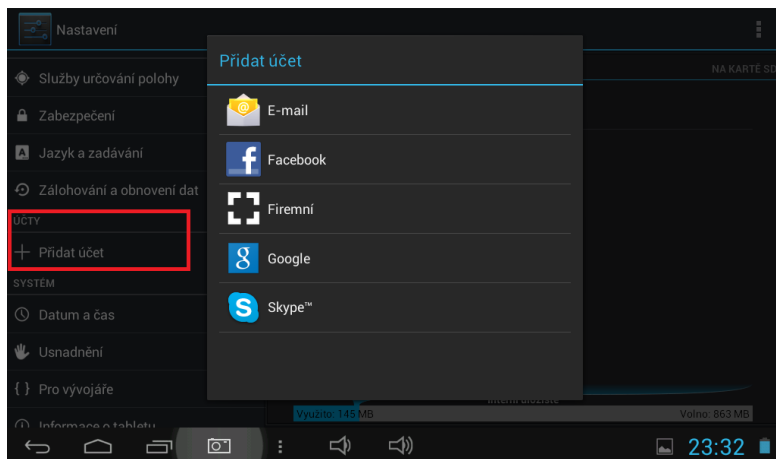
Nastavení

Služby určování polohy

Zabezpečení

Jazyk a zadávání

Zálohování a obnovení dat

ÚČTY

+ Přidat účet

SYSTÉM

Datum a čas

Usnadnění

{ } Pro vývojáře

Informace o tabletu

NA KARTĚ SD

Přidat účet

E-mail

Facebook

Firemní

Google

Skype™

Využito: 145 MB

Volno: 863 MB

23:32